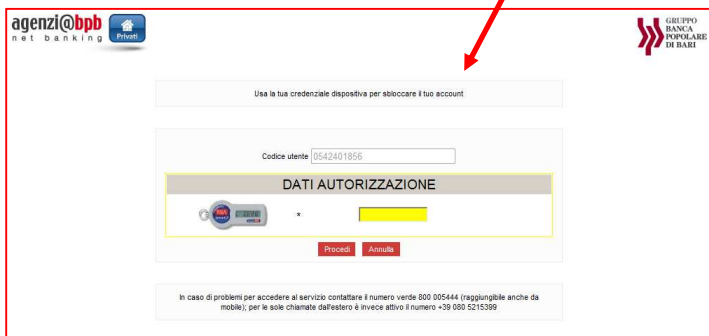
agenzi@bpb
net banking

Privati

GRUPPO
BANCA
POPOLARE
DI BARI

Usa la tua credenziale dispositiva per sbloccare il tuo account

Codice utente 0542401856

DATI AUTORIZZAZIONE

*

Procedi Annulla

In caso di problemi per accedere al servizio contattare il numero verde 800 005444 (raggiungibile anche da mobile); per le sole chiamate dall'estero è invece attivo il numero +39 080 5215389